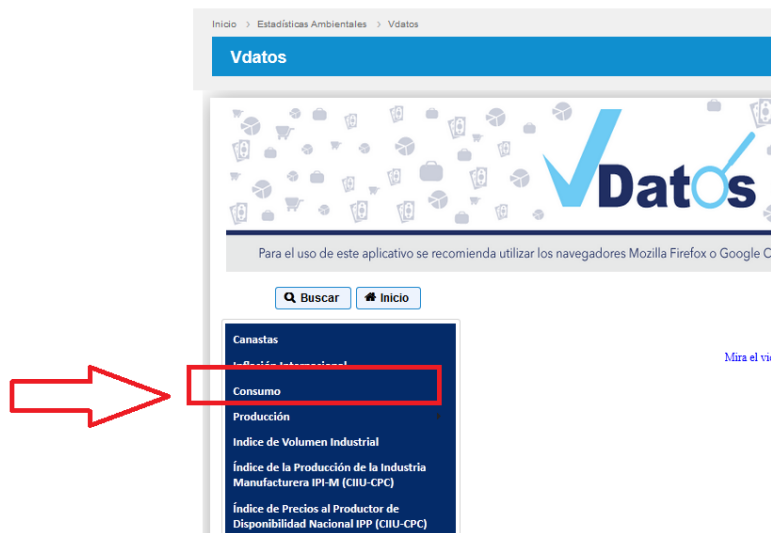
Inicio > Estadísticas Ambientales > Vdatos

Vdatos

VDatos

Para el uso de este aplicativo se recomienda utilizar los navegadores Mozilla Firefox o Google C

Buscar
Inicio

Canastas
Inflación Internacional
Consumo
Producción
Indice de Volumen Industrial
Índice de la Producción de la Industria Manufacturera IPI-M (CIIU-CPC)
Índice de Precios al Productor de Disponibilidad Nacional IPP (CIIU-CPC)

Mira el vi